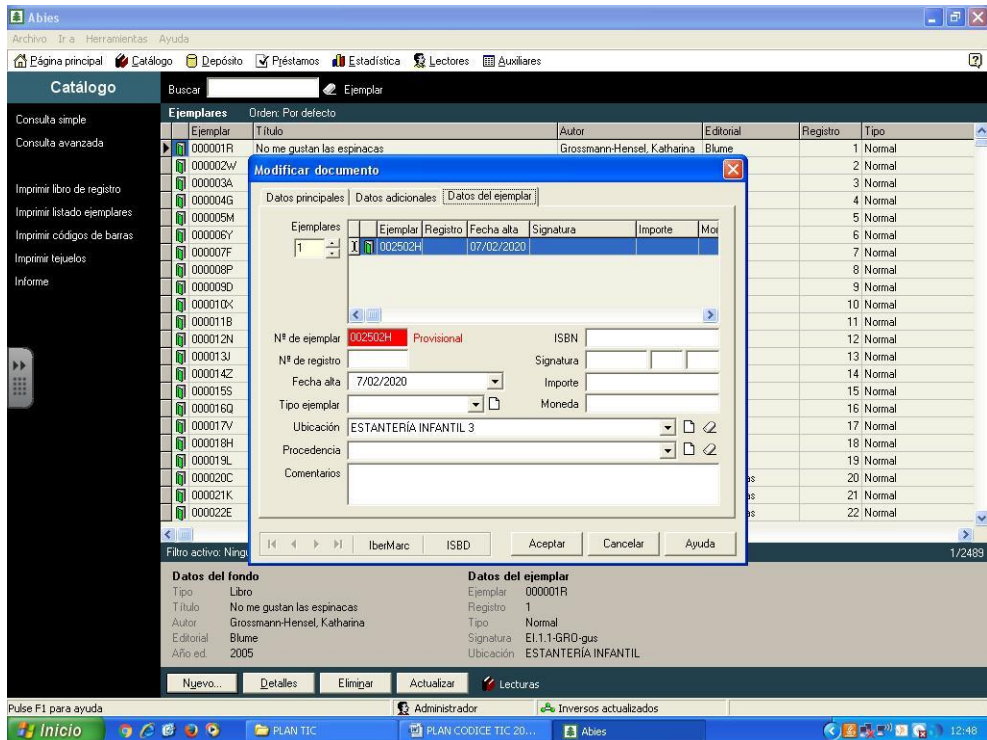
Abies

Archivo Ir a Herramientas Ayuda

Página principal Catálogo Depósito Préstamos Estadística Lectores Auxiliares

Catálogo

Buscar Ejemplar

Consulta simple
Consulta avanzada

Imprimir libro de registro
Imprimir listado ejemplares
Imprimir códigos de barras
Imprimir tejuelos
Informe

Ejemplares Orden: Por defecto

| Ejemplar | Título | Autor | Editorial | Registro | Tipo |
|---|---|---|---|---|---|
| 000001R | No me gustan las espinacas | Grossmann-Hensel, Katharina | Blume | 1 | Normal |
| 000002W | | | | 2 | Normal |
| 000003A | | | | 3 | Normal |
| 000004G | | | | 4 | Normal |
| 000005M | | | | 5 | Normal |
| 000006Y | | | | 6 | Normal |
| 000007F | | | | 7 | Normal |
| 000008P | | | | 8 | Normal |
| 000009D | | | | 9 | Normal |
| 000010X | | | | 10 | Normal |
| 000011B | | | | 11 | Normal |
| 000012N | | | | 12 | Normal |
| 000013J | | | | 13 | Normal |
| 000014Z | | | | 14 | Normal |
| 000015S | | | | 15 | Normal |
| 000016Q | | | | 16 | Normal |
| 000017V | | | | 17 | Normal |
| 000018H | | | | 18 | Normal |
| 000019L | | | | 19 | Normal |
| 000020C | | | s | 20 | Normal |
| 000021K | | | s | 21 | Normal |
| 000022E | | | s | 22 | Normal |

Filtro activo: Ningu 1/2489

Modificar documento

Datos principales Datos adicionales Datos del ejemplar

Ejemplares 1

| Ejemplar | Registro | Fecha alta | Signatura | Importe | Mo |
|---|---|---|---|---|---|
| 002502H | | 07/02/2020 | | | |

Nº de ejemplar 002502H Provisional ISBN
Nº de registro Signatura
Fecha alta 7/02/2020 Importe
Tipo ejemplar Moneda
Ubicación ESTANTERÍA INFANTIL 3
Procedencia
Comentarios

IberMarc ISBD Aceptar Cancelar Ayuda

Datos del fondo
Tipo Libro
Título No me gustan las espinacas
Autor Grossmann-Hensel, Katharina
Editorial Blume
Año ed. 2005

Datos del ejemplar
Ejemplar 000001R
Registro 1
Tipo Normal
Signatura EI.1.1-GRO-gus
Ubicación ESTANTERÍA INFANTIL

Nuevo... Detalles Eliminar Actualizar Lecturas

Pulse F1 para ayuda Administrador Inversos actualizados

Inicio PLAN TIC PLAN CODICE TIC 20... Abies 12:48